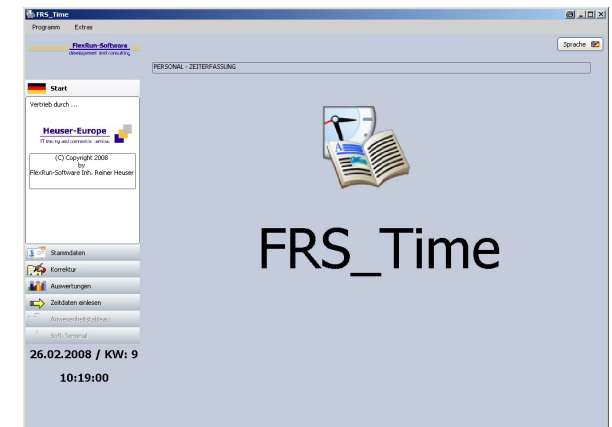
FRS_Time

Programm Extras

FlexRun-Software
development and consulting

Sprache

PERSONAL - ZEITERFASSUNG

Start

Vertrieb durch ...

Heuser-Europe
IT tracing and commerce · service

(C) Copyright 2008
by
FlexRun-Software Inh. Reiner Heuser

FRS_Time

Stammdaten

Korrektur

Auswertungen

Zeitdaten einlesen

Anwesenheitstableau

Soft. Terminal

26.02.2008 / KW: 9

10:19:00